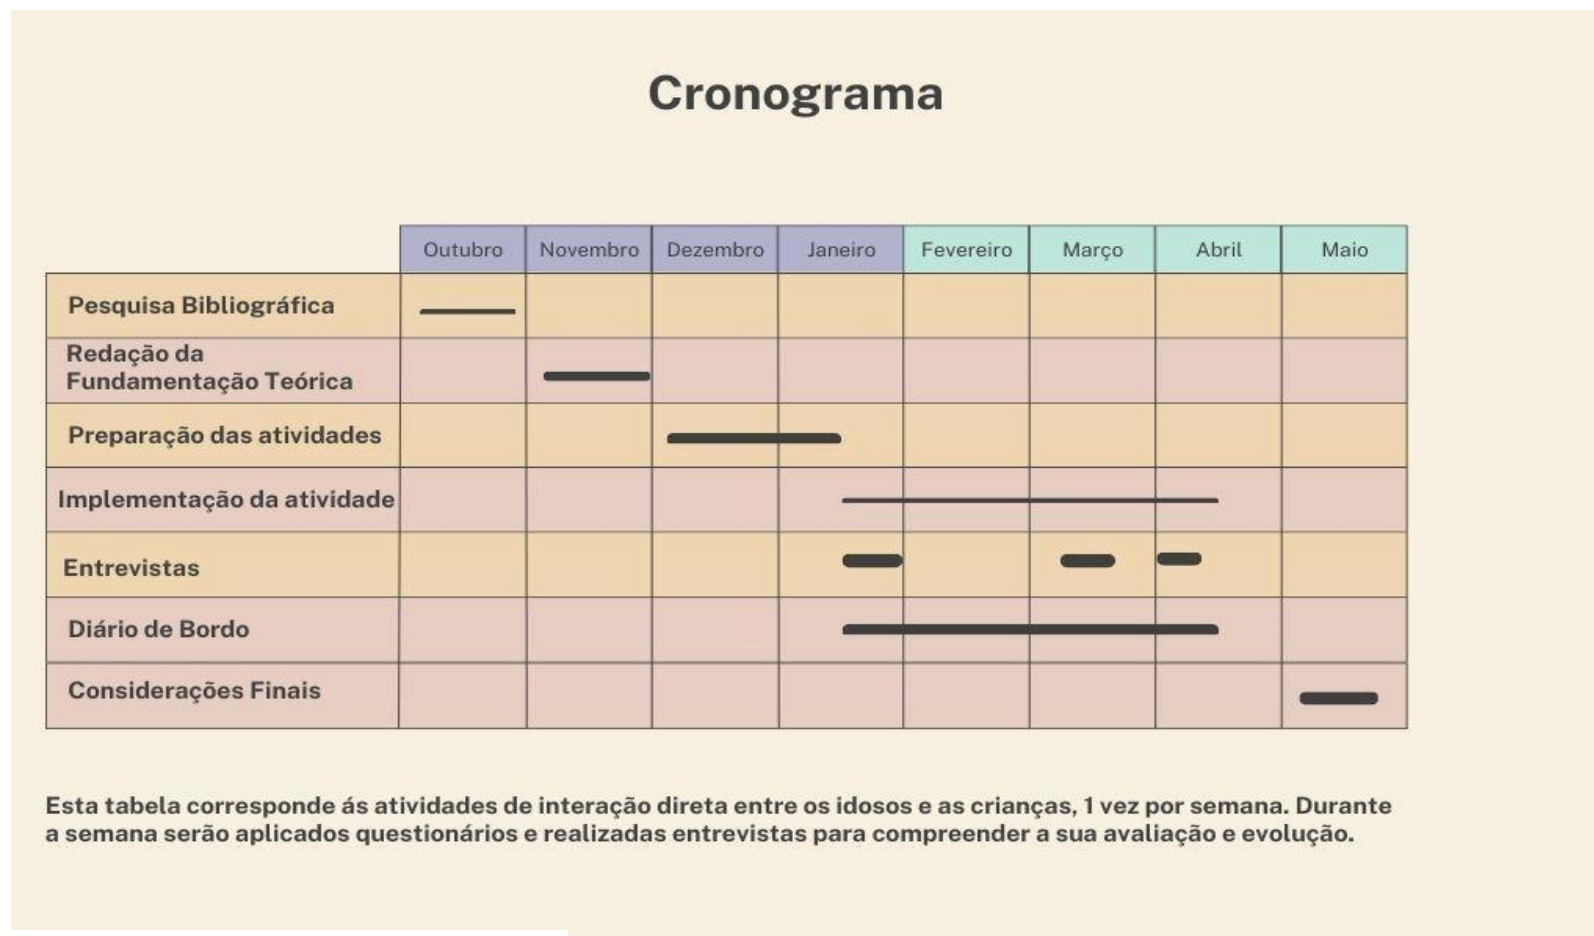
Cronograma

| | Outubro | Novembro | Dezembro | Janeiro | Fevereiro | Março | Abril | Maio |
|---|---|---|---|---|---|---|---|---|
| Pesquisa Bibliográfica | | | | | | | | |
| Redação da Fundamentação Teórica | | | | | | | | |
| Preparação das atividades | | | | | | | | |
| Implementação da atividade | | | | | | | | |
| Entrevistas | | | | | | | | |
| Diário de Bordo | | | | | | | | |
| Considerações Finais | | | | | | | | |

Esta tabela corresponde ás atividades de interação direta entre os idosos e as crianças, 1 vez por semana. Durante a semana serão aplicados questionários e realizadas entrevistas para compreender a sua avaliação e evolução.